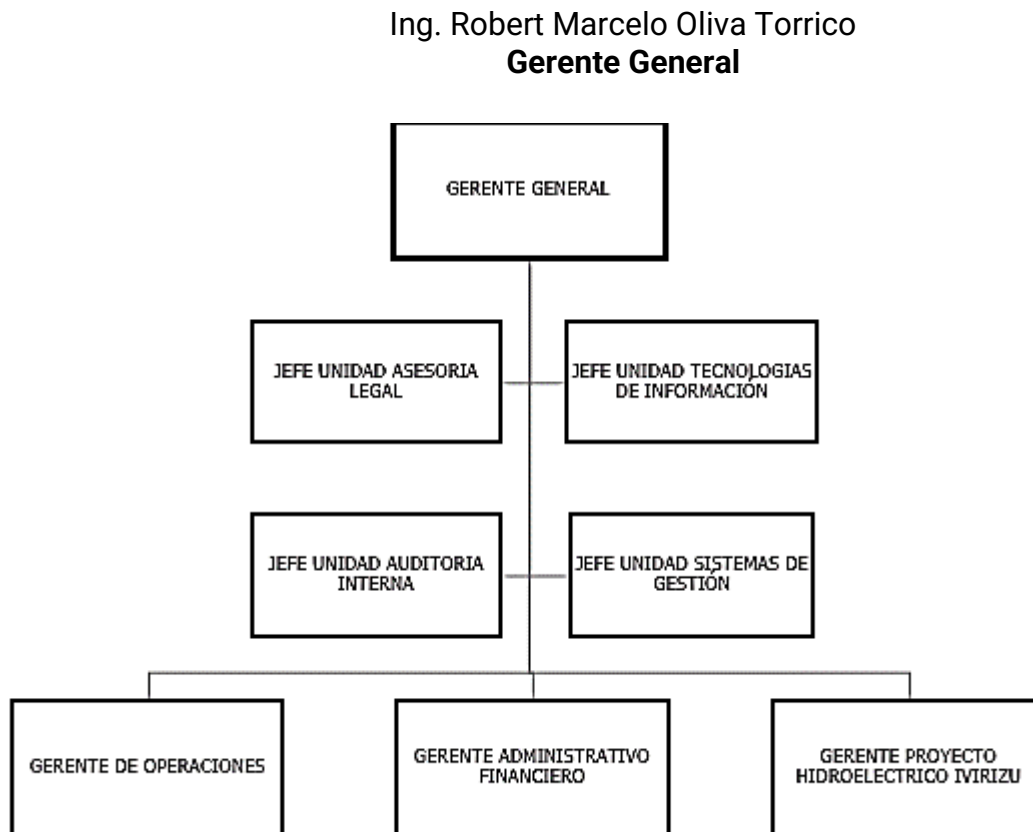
Ing. Robert Marcelo Oliva Torrico
**Gerente General**

GERENTE GENERAL

JEFE UNIDAD ASESORIA LEGAL

JEFE UNIDAD TECNOLOGIAS DE INFORMACIÓN

JEFE UNIDAD AUDITORIA INTERNA

JEFE UNIDAD SISTEMAS DE GESTIÓN

GERENTE DE OPERACIONES

GERENTE ADMINISTRATIVO FINANCIERO

GERENTE PROYECTO HIDROELECTRICO IVIRIZU